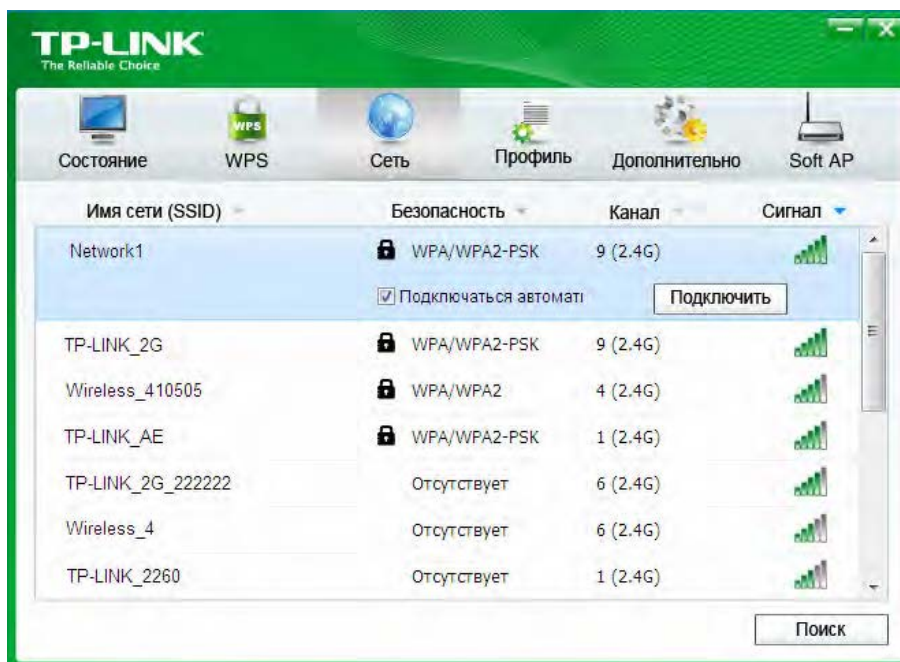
TP-LINK
The Reliable Choice

WPS

Состояние WPS Сеть Профиль Дополнительно Soft AP

| Имя сети (SSID) | Безопасность | Канал | Сигнал |
|---|---|---|---|
| Network1 | WPA/WPA2-PSK | 9 (2.4G) | |
| | ☑ Подключаться автомати | Подключить | |
| TP-LINK_2G | WPA/WPA2-PSK | 9 (2.4G) | |
| Wireless_410505 | WPA/WPA2 | 4 (2.4G) | |
| TP-LINK_AE | WPA/WPA2-PSK | 1 (2.4G) | |
| TP-LINK_2G_222222 | Отсутствует | 6 (2.4G) | |
| Wireless_4 | Отсутствует | 6 (2.4G) | |
| TP-LINK_2260 | Отсутствует | 1 (2.4G) | |

Поиск